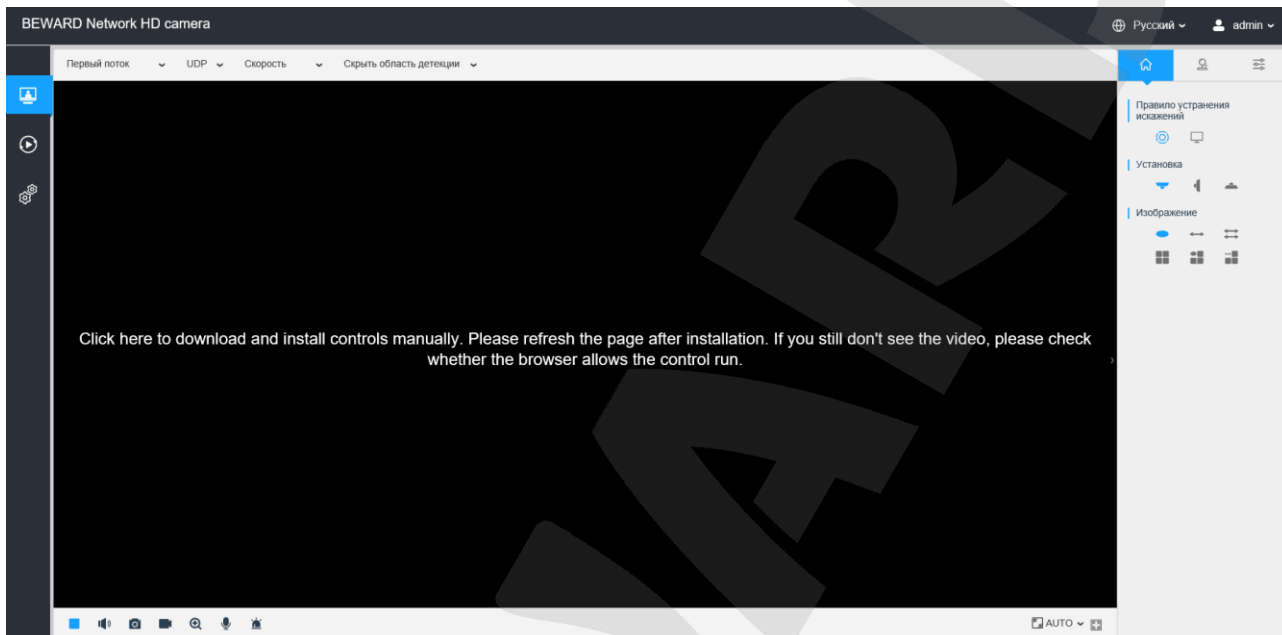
BEWARD Network HD camera

Русский admin

Первый поток UDP Скорость Скрыть область детекции

Правило устранения искажений

Установка

Изображение

Click here to download and install controls manually. Please refresh the page after installation. If you still don't see the video, please check whether the browser allows the control run.

AUTO